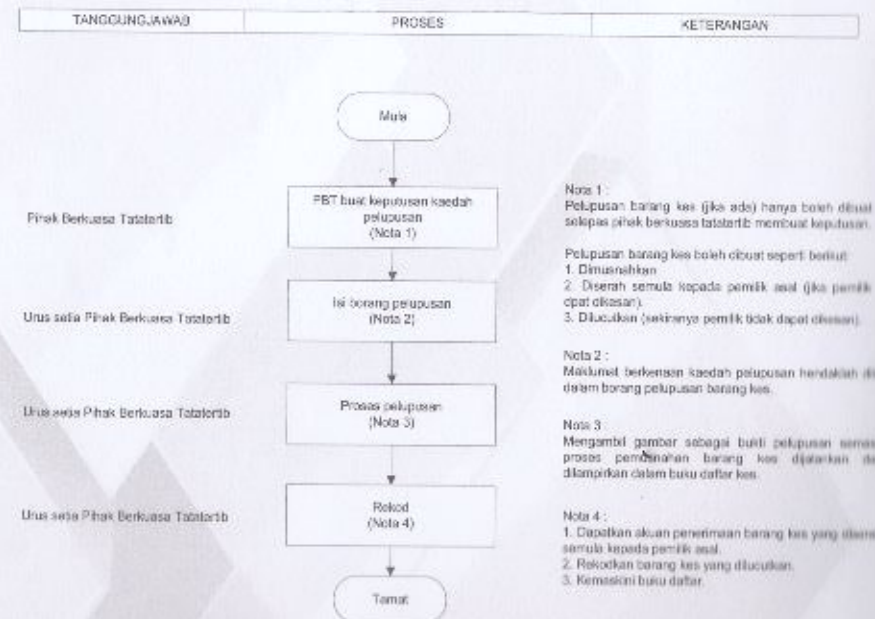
| TANGGUNGJAWAB | PROSES | KETERANGAN |
|---|---|---|

Mula

Pihak Berkuasa Tatatertib

PBT buat keputusan kaedah pelupusan (Nota 1)

Nota 1 :
Pelupusan barang kes (jika ada) hanya boleh dibuat selepas pihak berkuasa tatatertib membuat keputusan.

Pelupusan barang kes boleh dibuat seperti berikut:
1. Dimusnahkan
2. Diserah semula kepada pemilik asal (jika pemilik dpat dikesan).
3. Dilucutkan (sekiranya pemilik tidak dapat dikesan).

Urus setia Pihak Berkuasa Tatatertib

Isi borang pelupusan (Nota 2)

Nota 2 :
Maklumat berkenaan kaedah pelupusan hendaklah di dalam borang pelupusan barang kes.

Urus setia Pihak Berkuasa Tatatertib

Proses pelupusan (Nota 3)

Nota 3
Mengambil gambar sebagai bukti pelupusan semasa proses pemusnahan barang kes dijalankan dan dilampirkan dalam buku daftar kes.

Urus setia Pihak Berkuasa Tatatertib

Rekod (Nota 4)

Nota 4 :
1. Dapatkan akuan penerimaan barang kes yang diserahkan semula kepada pemilik asal.
2. Rekodkan barang kes yang dilucutkan.
3. Kemaskini buku daftar.

Tamat